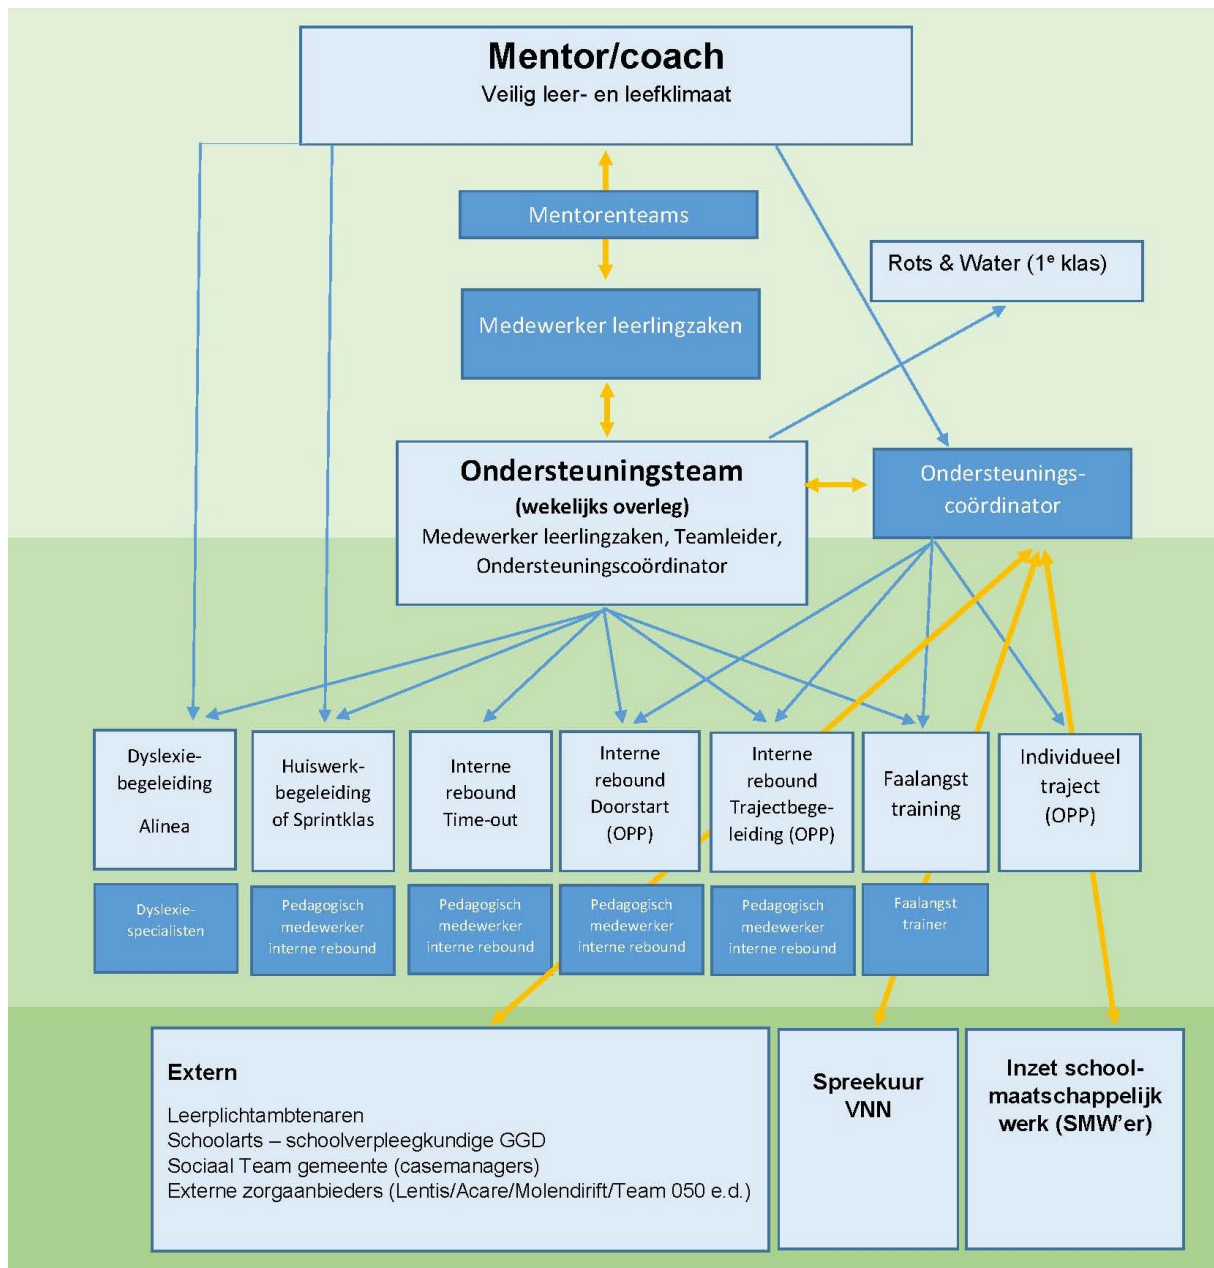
Mentor/coach
Veilig leer- en leefklimaat

Mentorenteams

Medewerker leerlingzaken

Rots & Water (1$^e$ klas)

Ondersteuningsteam
(wekelijks overleg)
Medewerker leerlingzaken, Teamleider, Ondersteuningscoördinator

Ondersteuningscoördinator

Dyslexiebegeleiding

Alinea

Huiswerkbegeleiding of Sprintklas

Interne rebound Time-out

Interne rebound Doorstart (OPP)

Interne rebound Trajectbegeleiding (OPP)

Faalangst training

Individueel traject (OPP)

Dyslexiespecialisten

Pedagogisch medewerker interne rebound

Pedagogisch medewerker interne rebound

Pedagogisch medewerker interne rebound

Pedagogisch medewerker interne rebound

Faalangst trainer

Extern

Leerplichtambtenaren
Schoolarts – schoolverpleegkundige GGD
Sociaal Team gemeente (casemanagers)
Externe zorgaanbieders (Lentis/Acare/Molendirift/Team 050 e.d.)

Spreekuur VNN

Inzet schoolmaatschappelijk werk (SMW'er)